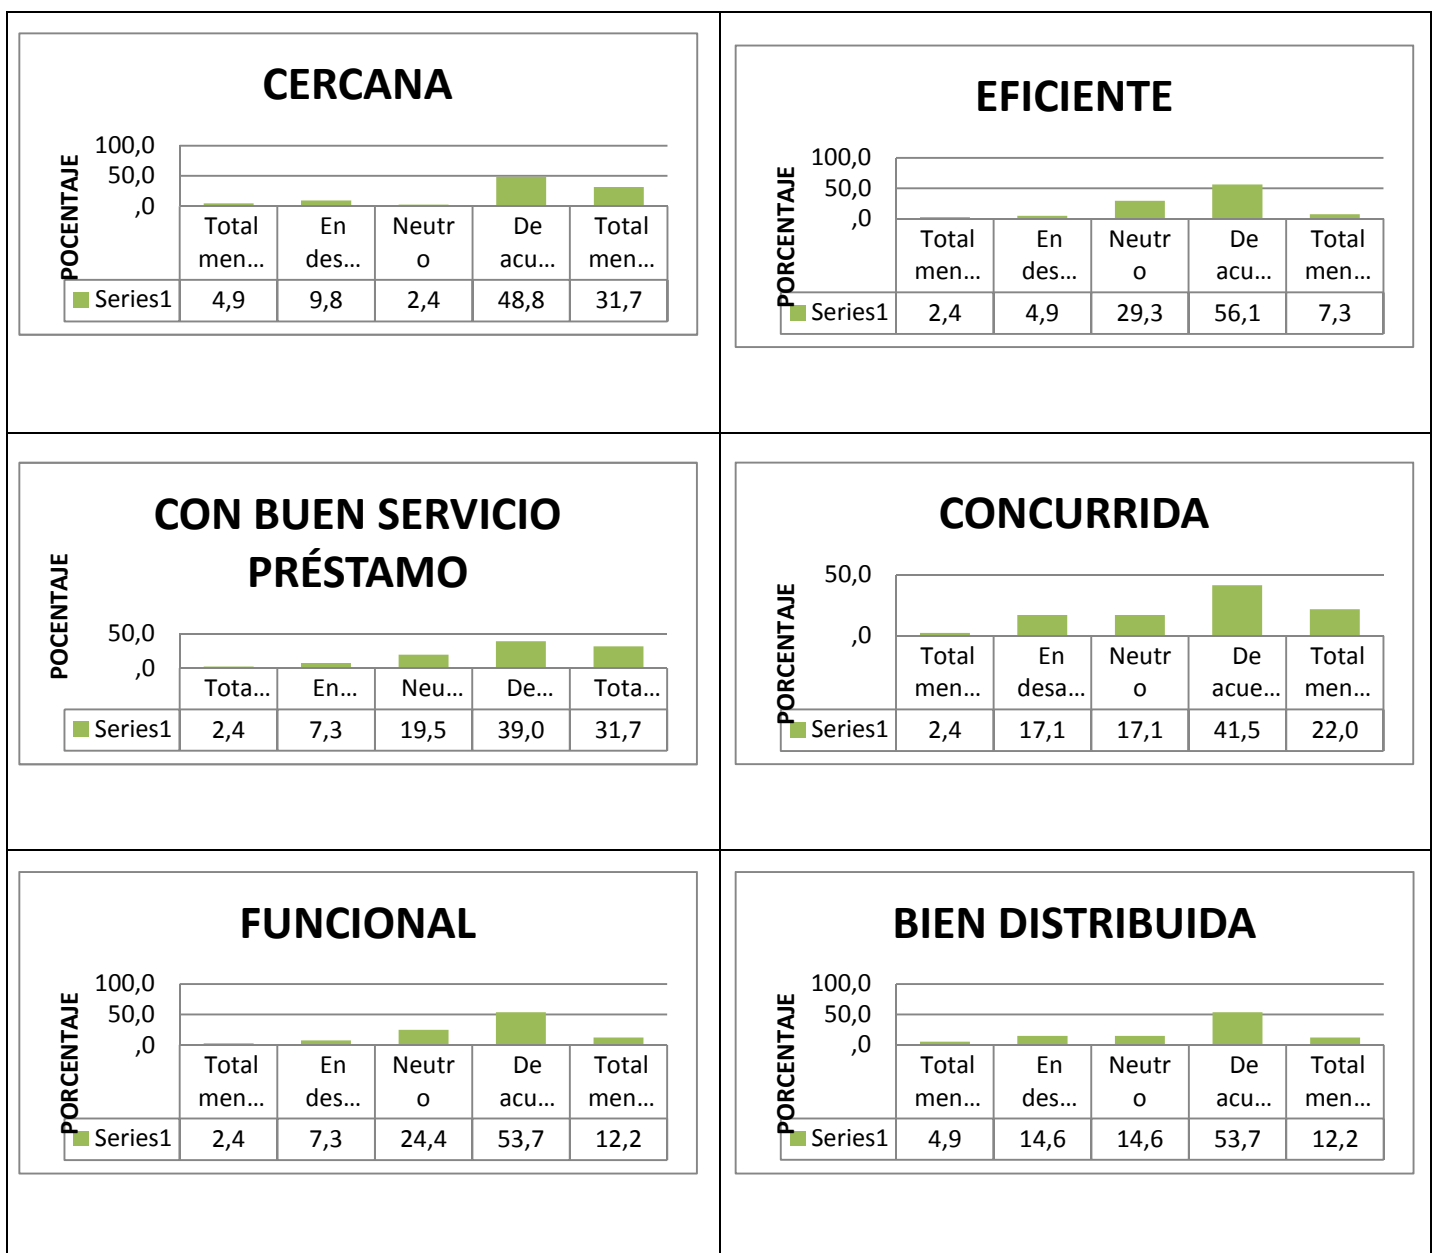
CERCANA

POCENTAJE

100,0
50,0
,0

| | Total men... | En des... | Neutr o | De acu... | Total men... |
|---|---|---|---|---|---|
| Series1 | 4,9 | 9,8 | 2,4 | 48,8 | 31,7 |

EFICIENTE

PORCENTAJE

100,0
50,0
,0

| | Total men... | En des... | Neutr o | De acu... | Total men... |
|---|---|---|---|---|---|
| Series1 | 2,4 | 4,9 | 29,3 | 56,1 | 7,3 |

CON BUEN SERVICIO PRÉSTAMO

POCENTAJE

50,0
,0

| | Tota... | En... | Neu... | De... | Tota... |
|---|---|---|---|---|---|
| Series1 | 2,4 | 7,3 | 19,5 | 39,0 | 31,7 |

CONCURRIDA

PORCENTAJE

50,0
,0

| | Total men... | En desa... | Neutr o | De acue... | Total men... |
|---|---|---|---|---|---|
| Series1 | 2,4 | 17,1 | 17,1 | 41,5 | 22,0 |

FUNCIONAL

PORCENTAJE

100,0
50,0
,0

| | Total men... | En des... | Neutr o | De acu... | Total men... |
|---|---|---|---|---|---|
| Series1 | 2,4 | 7,3 | 24,4 | 53,7 | 12,2 |

BIEN DISTRIBUIDA

PORCENTAJE

100,0
50,0
,0

| | Total men... | En des... | Neutr o | De acu... | Total men... |
|---|---|---|---|---|---|
| Series1 | 4,9 | 14,6 | 14,6 | 53,7 | 12,2 |